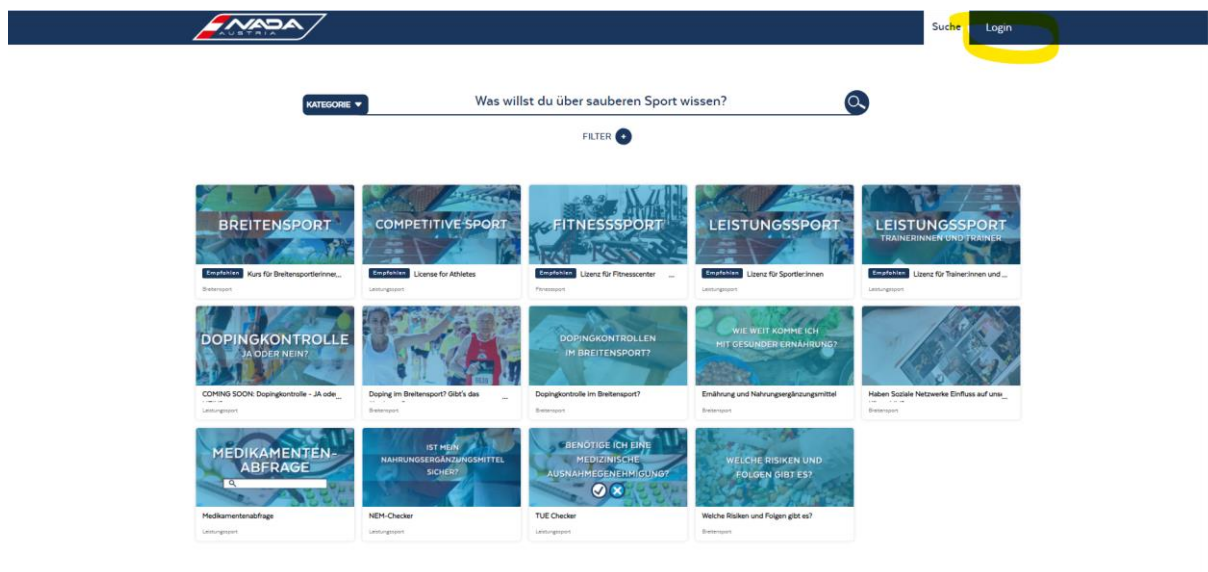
NADA AUSTRIA

Suche Login

KATEGORIE ▼ Was willst du über sauberen Sport wissen?

FILTER +

BREITENSPORT
Empfohlen Kurs für Breitensportler:innen...
Breitensport

COMPETITIVE SPORT
Empfohlen License for Athletes
Leistungssport

FITNESSSPORT
Empfohlen Lizenz für Fitnesscenter ...
Fitnesssport

LEISTUNGSSPORT
Empfohlen Lizenz für Sportler:innen
Leistungssport

LEISTUNGSSPORT TRAINERINNEN UND TRAINER
Empfohlen Lizenz für Trainer:innen und ...
Leistungssport

DOPINGKONTROLLE JA ODER NEIN?
COMING SOON: Dopingkontrolle - JA ode...
Leistungssport

Doping im Breitensport? Gibt's das ...
Breitensport

DOPINGKONTROLLEN IM BREITENSPORT?
Dopingkontrolle im Breitensport?
Breitensport

WIE WEIT KOMME ICH MIT GESUNDER ERNÄHRUNG?
Ernährung und Nahrungsergänzungsmittel
Breitensport

Haben Soziale Netzwerke Einfluss auf uns...
Breitensport

MEDIKAMENTEN-ABFRAGE
Medikamentenabfrage
Leistungssport

IST MEIN NAHRUNGSERGÄNZUNGSMITTEL SICHER?
NEM-Checker
Leistungssport

BENÖTIGE ICH EINE MEDIZINISCHE AUSNAHMEGENEHMIGUNG?
TUE Checker
Leistungssport

WELCHE RISIKEN UND FOLGEN GIBT ES?
Welche Risiken und Folgen gibt es?
Breitensport